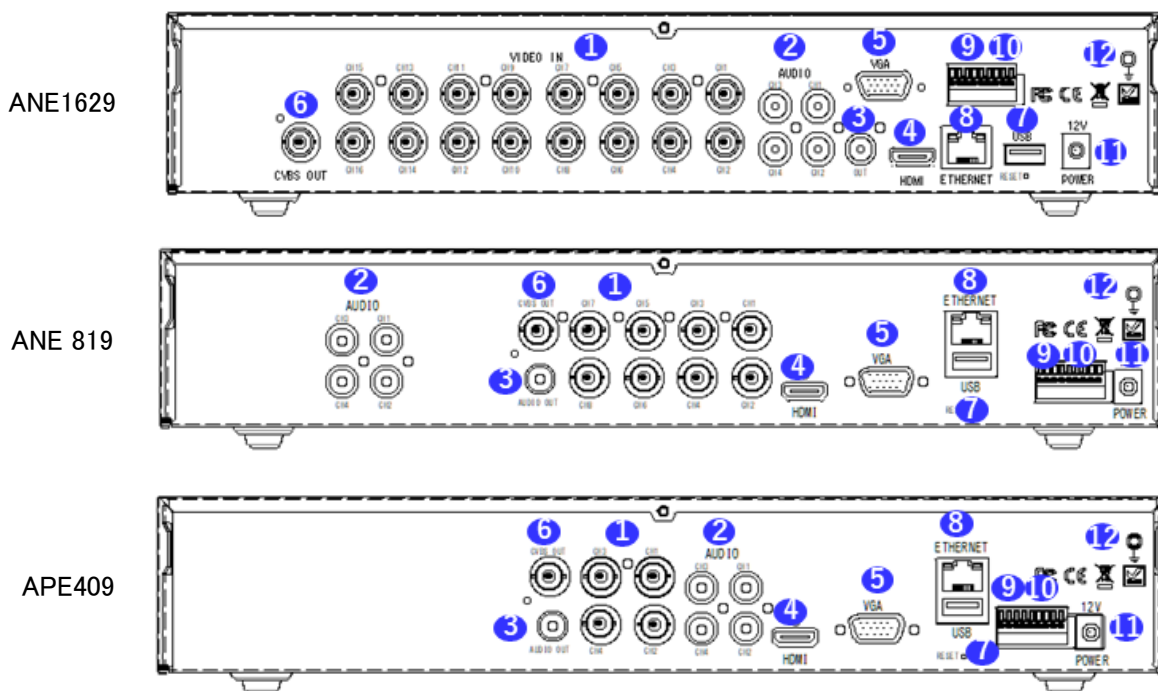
ANE1629

VIDEO IN 1
CH15 CH13 CH11 CH9 CH7 CH5 CH3 CH1
CH16 CH14 CH12 CH10 CH8 CH6 CH4 CH2
6 CVBS OUT
2 AUDIO CH3 CH1 CH4 CH2
3 OUT
5 VGA
4 HDMI
8 ETHERNET
9 10
7 USB RESET
12V 11 POWER
12

ANE 819

2 AUDIO CH3 CH1 CH4 CH2
6 CVBS OUT
1 CH7 CH5 CH3 CH1
CH8 CH6 CH4 CH2
3 AUDIO OUT
4 HDMI
5 VGA
8 ETHERNET
USB
RE 7
12
9 10 11
POWER

APE409

6 CVBS OUT
1 CH3 CH1
CH4 CH2
3 AUDIO OUT
2 AUDIO CH3 CH1 CH4 CH2
4 HDMI
5 VGA
8 ETHERNET
USB
RESET 7
9 10
12V 11
POWER
12